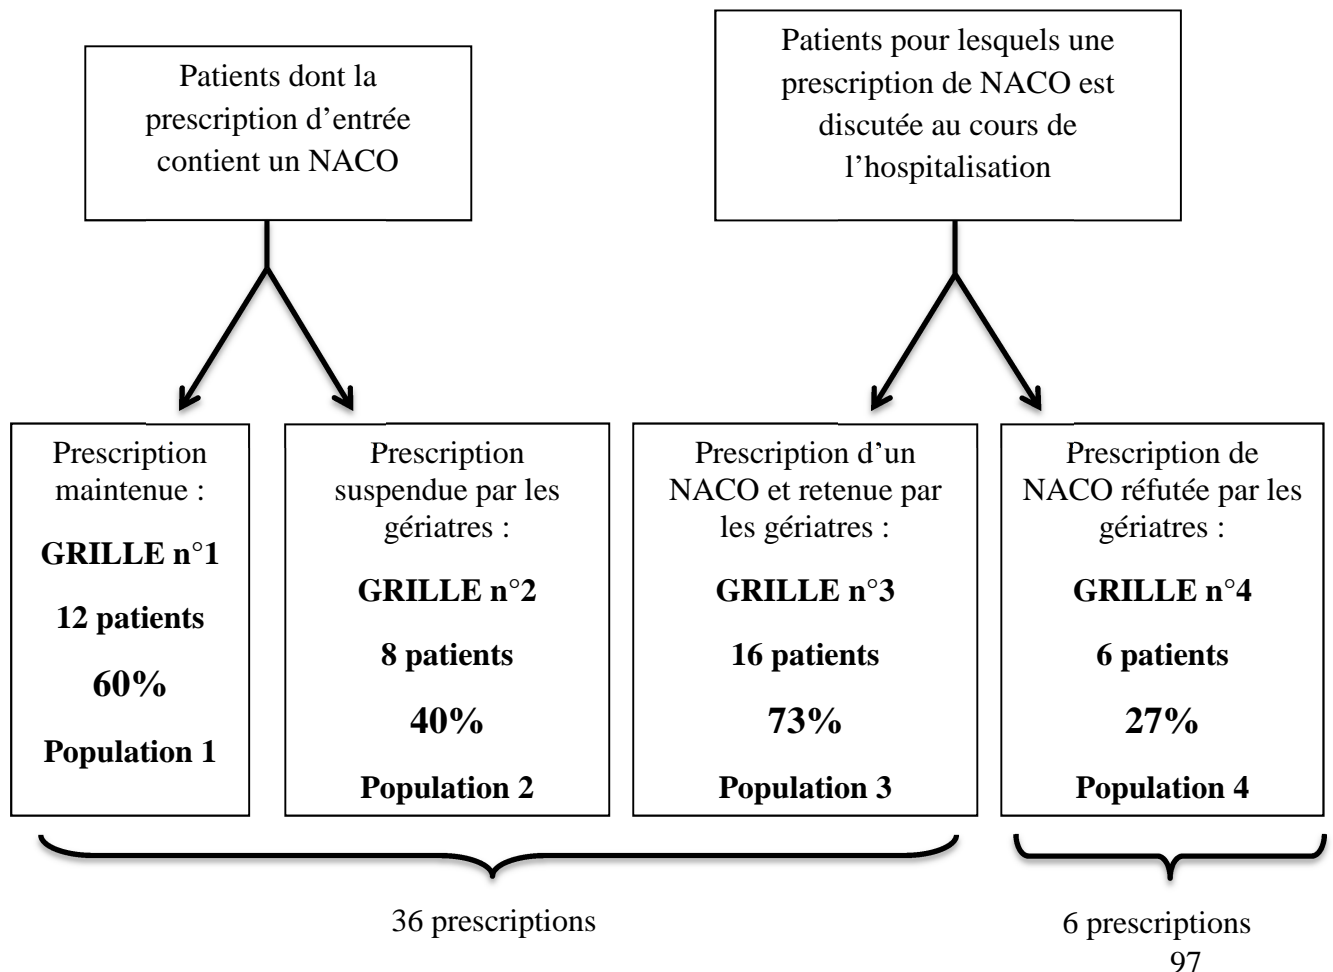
Patients dont la prescription d'entrée contient un NACO

Patients pour lesquels une prescription de NACO est discutée au cours de l'hospitalisation

Prescription maintenue :

GRILLE n°1

12 patients

60%

Population 1

Prescription suspendue par les gériatres :

GRILLE n°2

8 patients

40%

Population 2

Prescription d'un NACO et retenue par les gériatres :

GRILLE n°3

16 patients

73%

Population 3

Prescription de NACO réfutée par les gériatres :

GRILLE n°4

6 patients

27%

Population 4

36 prescriptions

6 prescriptions

97